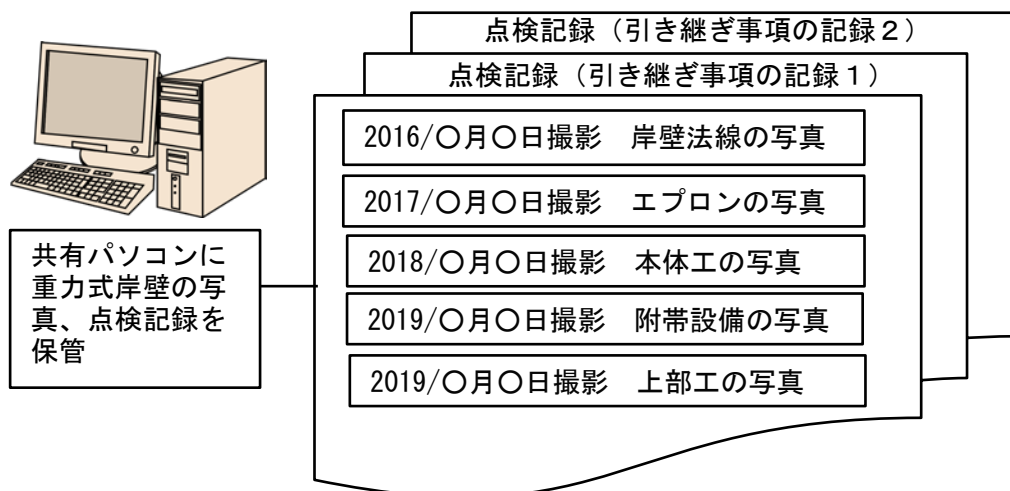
共有パソコンに重力式岸壁の写真、点検記録を保管

点検記録（引き継ぎ事項の記録２）

点検記録（引き継ぎ事項の記録１）

2016/〇月〇日撮影　岸壁法線の写真

2017/〇月〇日撮影　エプロンの写真

2018/〇月〇日撮影　本体工の写真

2019/〇月〇日撮影　附帯設備の写真

2019/〇月〇日撮影　上部工の写真